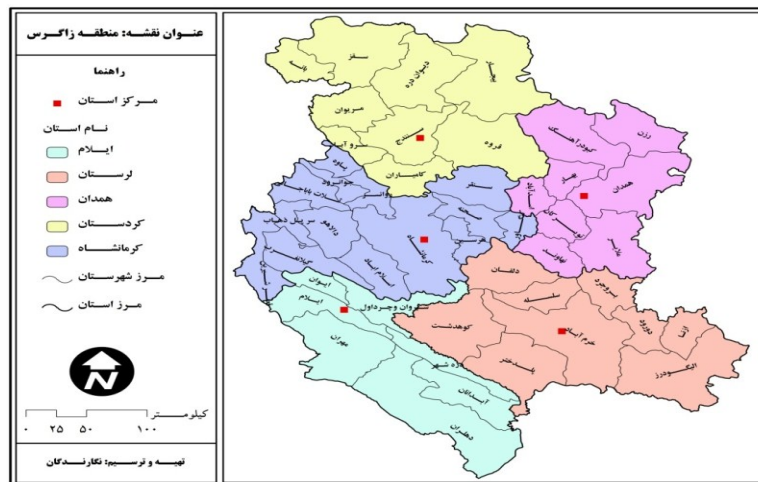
عنوان نقشه: منطقه زاگرس

راهنما

مرکز استان

نام استان

ایلام

لرستان

همدان

کردستان

کرمانشاه

مرز شهرستان

مرز استان

N

کیلومتر

۰ ۲۵ ۵۰ ۱۰۰

تهیه و ترسیم: نگارندگان

سقز

دیواندره

بیجار

بانه

مریوان

سنندج

قروه

سروآباد

کامیاران

کبودرآهنگ

رزن

همدان

اسدآباد

تویسرکان

ملایر

نهاوند

سنقر

کنگاور

صحنه

کرمانشاه

هرسین

پاوه

جوانرود

ثلاث باباجانی

دالاهو

سرپل ذهاب

اسلام آباد

گیلانغرب

قصرشیرین

ایوان

ایلام

شیروان وچرداول

مهران

دره شهر

آبدانان

دهلران

دلفان

سلسله

بروجرد

دورود

ازنا

کوهدشت

خرم آباد

پلدختر

الیگودرز